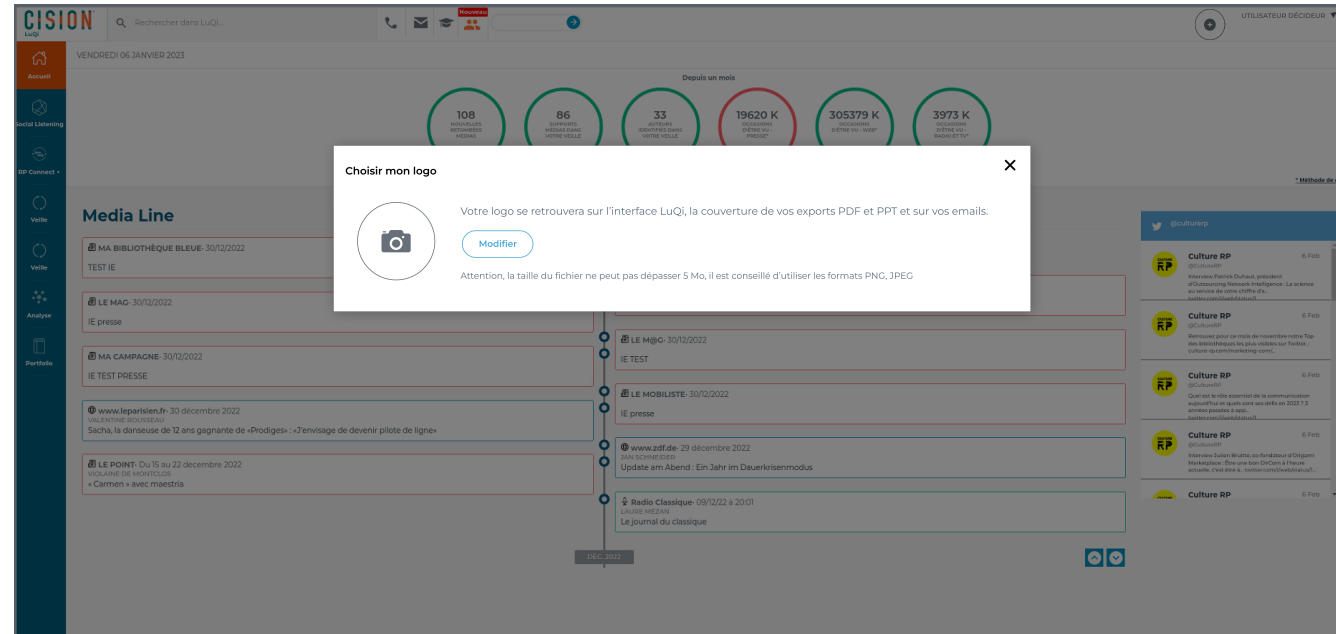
CISION LuQi

Rechercher dans LuQi...

Nouveau

UTILISATEUR DÉCIDEUR

Accueil

Social Listening

RP Connect +

Veille

Veille

Analyse

Portfolio

VENDREDI 06 JANVIER 2023

Depuis un mois

108 NOUVELLES RETOMBÉES MÉDIAS

86 SUPPORTS MÉDIAS DANS VOTRE VEILLE

33 AUTEURS IDENTIFIÉS DANS VOTRE VEILLE

19620 K OCCASIONS D'ÊTRE VU - PRESSE*

305379 K OCCASIONS D'ÊTRE VU - WEB*

3973 K OCCASIONS D'ÊTRE VU - RADIO ET TV*

* Méthode de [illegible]

Choisir mon logo

Votre logo se retrouvera sur l'interface LuQi, la couverture de vos exports PDF et PPT et sur vos emails.

Modifier

Attention, la taille du fichier ne peut pas dépasser 5 Mo, il est conseillé d'utiliser les formats PNG, JPEG

Media Line

MA BIBLIOTHÈQUE BLEUE- 30/12/2022
TEST IE

LE MAG- 30/12/2022
IE presse

MA CAMPAGNE- 30/12/2022
IE TEST PRESSE

www.leparisien.fr- 30 décembre 2022
VALENTINE ROUSSEAU
Sacha, la danseuse de 12 ans gagnante de «Prodiges» : «J'envisage de devenir pilote de ligne»

LE POINT- Du 15 au 22 decembre 2022
VIOLAINE DE MONTCLOS
« Carmen » avec maestria

LE M@G- 30/12/2022
IE TEST

LE MOBILISTE- 30/12/2022
IE presse

www.zdf.de- 29 décembre 2022
JAN SCHNEIDER
Update am Abend : Ein Jahr im Dauerkrisenmodus

Radio Classique- 09/12/22 à 20:01
LAURE MEZAN
Le journal du classique

DEC. 2022

@culturerp

Culture RP
@CultureRP
6 Feb
Interview Patrick Duhaut, président d'Outsourcing Network Intelligence : La science au service de votre chiffre d'a... twitter.com/i/web/status/1...

Culture RP
@CultureRP
6 Feb
Retrouvez pour ce mois de novembre notre Top des bibliothèques les plus visibles sur Twitter : culture-rp.com/marketing-com/...

Culture RP
@CultureRP
6 Feb
Quel est le rôle essentiel de la communication aujourd'hui et quels sont ses défis en 2023 ? 3 années passées à app... twitter.com/i/web/status/1...

Culture RP
@CultureRP
6 Feb
Interview Julien Bruitte, co-fondateur d'Origami Marketplace : Être une bon DirCom à l'heure actuelle, c'est être à... twitter.com/i/web/status/1...

Culture RP
6 Feb